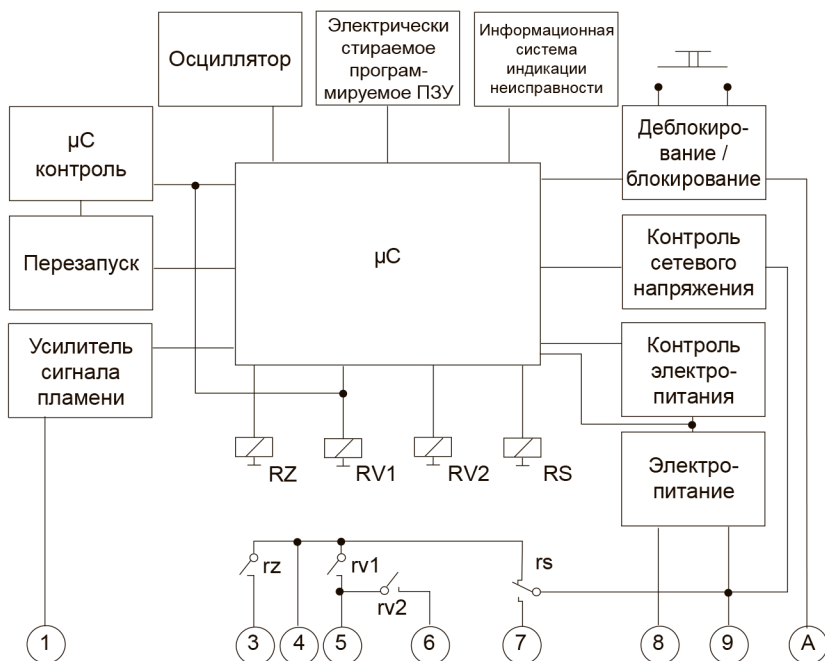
Осциллятор

Электрически стираемое программируемое ПЗУ

Информационная система индикации неисправности

µC контроль

Деблокирование / блокирование

Перезапуск

µC

Контроль сетевого напряжения

Усилитель сигнала пламени

Контроль электропитания

Электропитание

RZ RV1 RV2 RS

rz rv1 rv2 rs

1 3 4 5 6 7 8 9 A